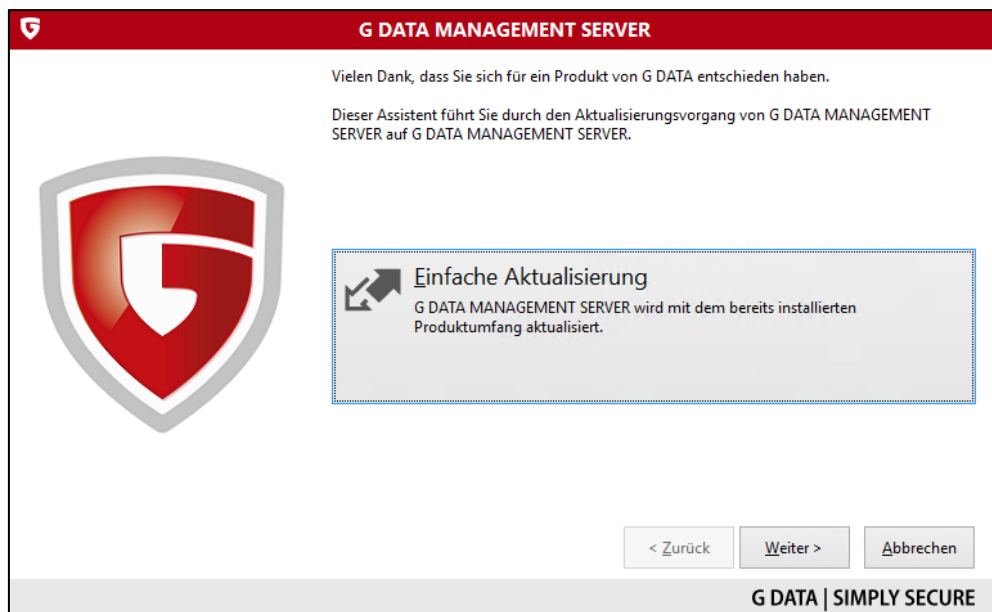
G DATA MANAGEMENT SERVER

Vielen Dank, dass Sie sich für ein Produkt von G DATA entschieden haben.

Dieser Assistent führt Sie durch den Aktualisierungsvorgang von G DATA MANAGEMENT SERVER auf G DATA MANAGEMENT SERVER.

Einfache Aktualisierung

G DATA MANAGEMENT SERVER wird mit dem bereits installierten Produktumfang aktualisiert.

< Zurück

Weiter >

Abbrechen

G DATA | SIMPLY SECURE